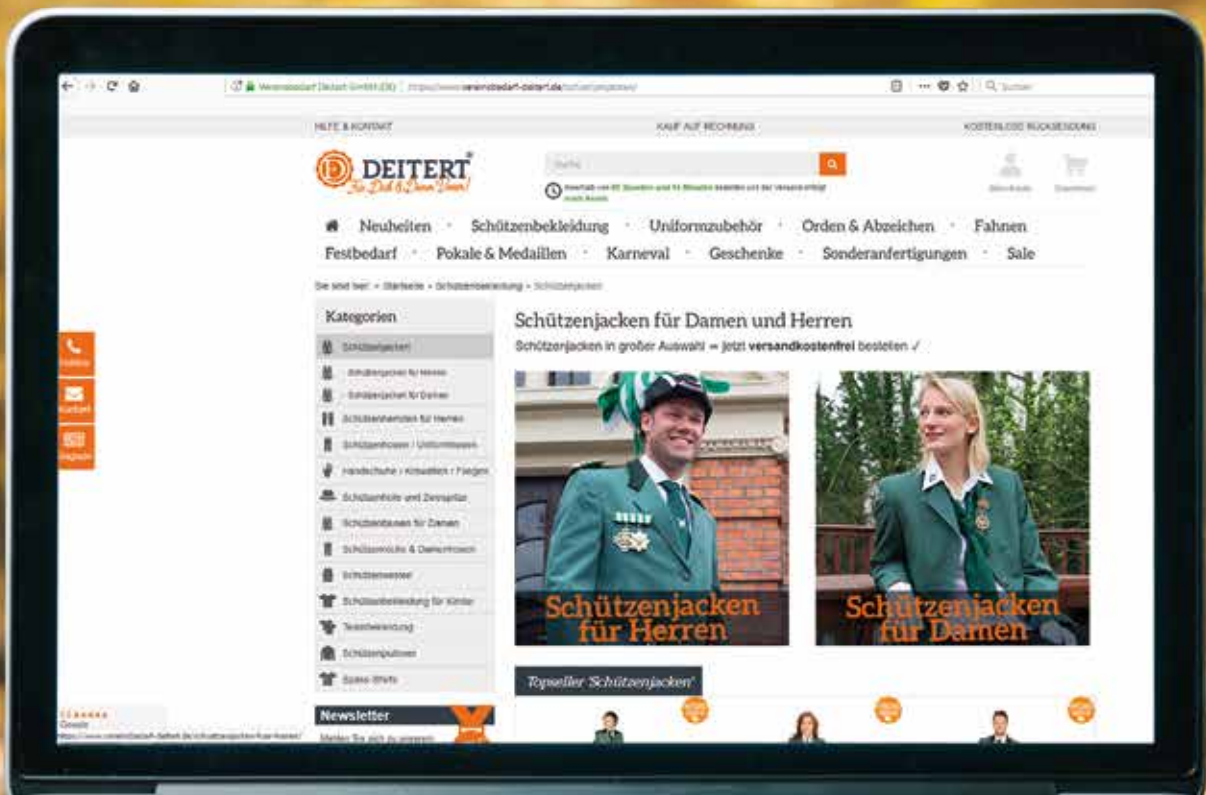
Vereinsbedarf Deitert GmbH (DE) | https://www.vereinsbedarf-deitert.de/schuetzenjacken/

Suchen

HILFE & KONTAKT

KAUF AUF RECHNUNG

KOSTENLOSE RÜCKSENDUNG

DEITERT®
Für Dich & Deinen Verein!

Suche

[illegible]

Mein Konto

Warenkorb

Neuheiten · Schützenbekleidung · Uniformzubehör · Orden & Abzeichen · Fahnen
Festbedarf · Pokale & Medaillen · Karneval · Geschenke · Sonderanfertigungen · Sale

Sie sind hier: » Startseite » Schützenbekleidung » Schützenjacken

Kategorien

Schützenjacken
Schützenjacken für Herren
Schützenjacken für Damen
Schützenhemden für Herren
Schützenhosen / Uniformhosen
Handschuhe / Krawatten / Fliegen
Schützenhüte und Zeltspitzen
Schützenblusen für Damen
Schützenröcke & Damenhosen
Schützenwesten
Schützenbekleidung für Kinder
Teambekleidung
Schützenpullover
Spass-Shirts

Newsletter

Melden Sie sich zu unserem

Hotline
Kontakt
Angebote

Schützenjacken für Damen und Herren
Schützenjacken in großer Auswahl ⇒ jetzt versandkostenfrei bestellen ✓

Schützenjacken für Herren

Schützenjacken für Damen

Topseller 'Schützenjacken'

Google

https://www.vereinsbedarf-deitert.de/schuetzenjacken-fuer-herren/